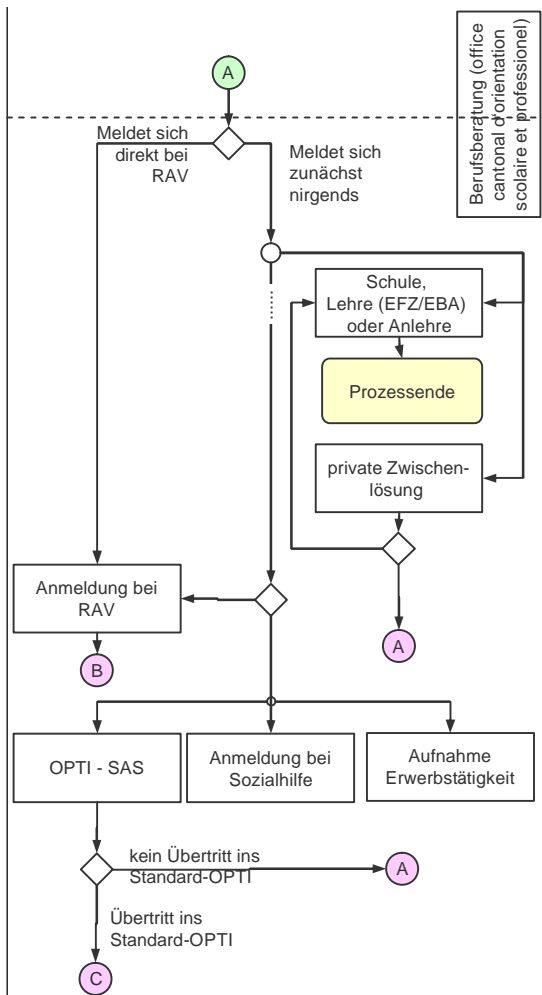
Berufsberatung (office cantonal d'orientation scolaire et professionel)

A

Meldet sich direkt bei RAV

Meldet sich zunächst nirgends

Schule, Lehre (EFZ/EBA) oder Anlehre

Prozessende

private Zwischenlösung

Anmeldung bei RAV

A

B

OPTI - SAS

Anmeldung bei Sozialhilfe

Aufnahme Erwerbstätigkeit

kein Übertritt ins Standard-OPTI

A

Übertritt ins Standard-OPTI

C